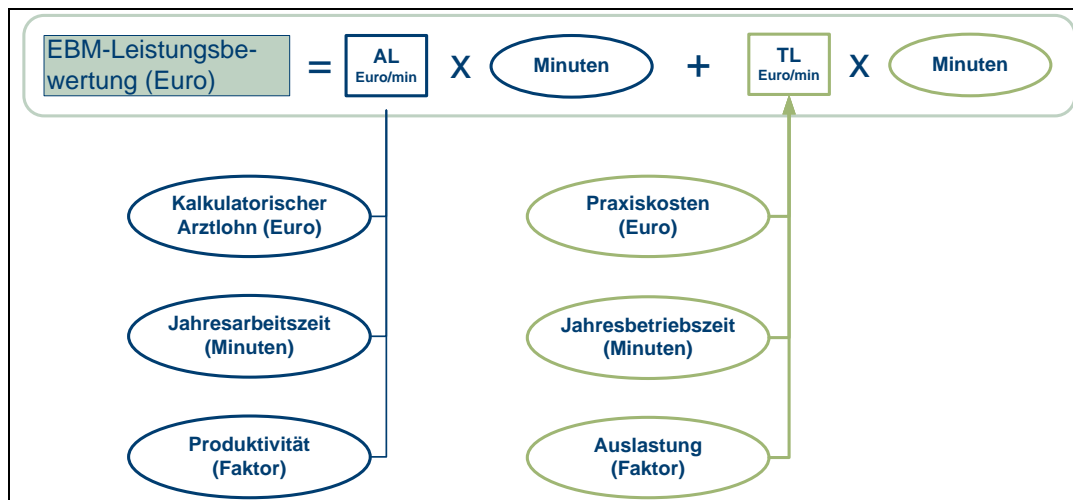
EBM-Leistungsbewertung (Euro) = AL Euro/min X Minuten + TL Euro/min X Minuten

Kalkulatorischer Arztlohn (Euro)

Jahresarbeitszeit (Minuten)

Produktivität (Faktor)

Praxiskosten (Euro)

Jahresbetriebszeit (Minuten)

Auslastung (Faktor)